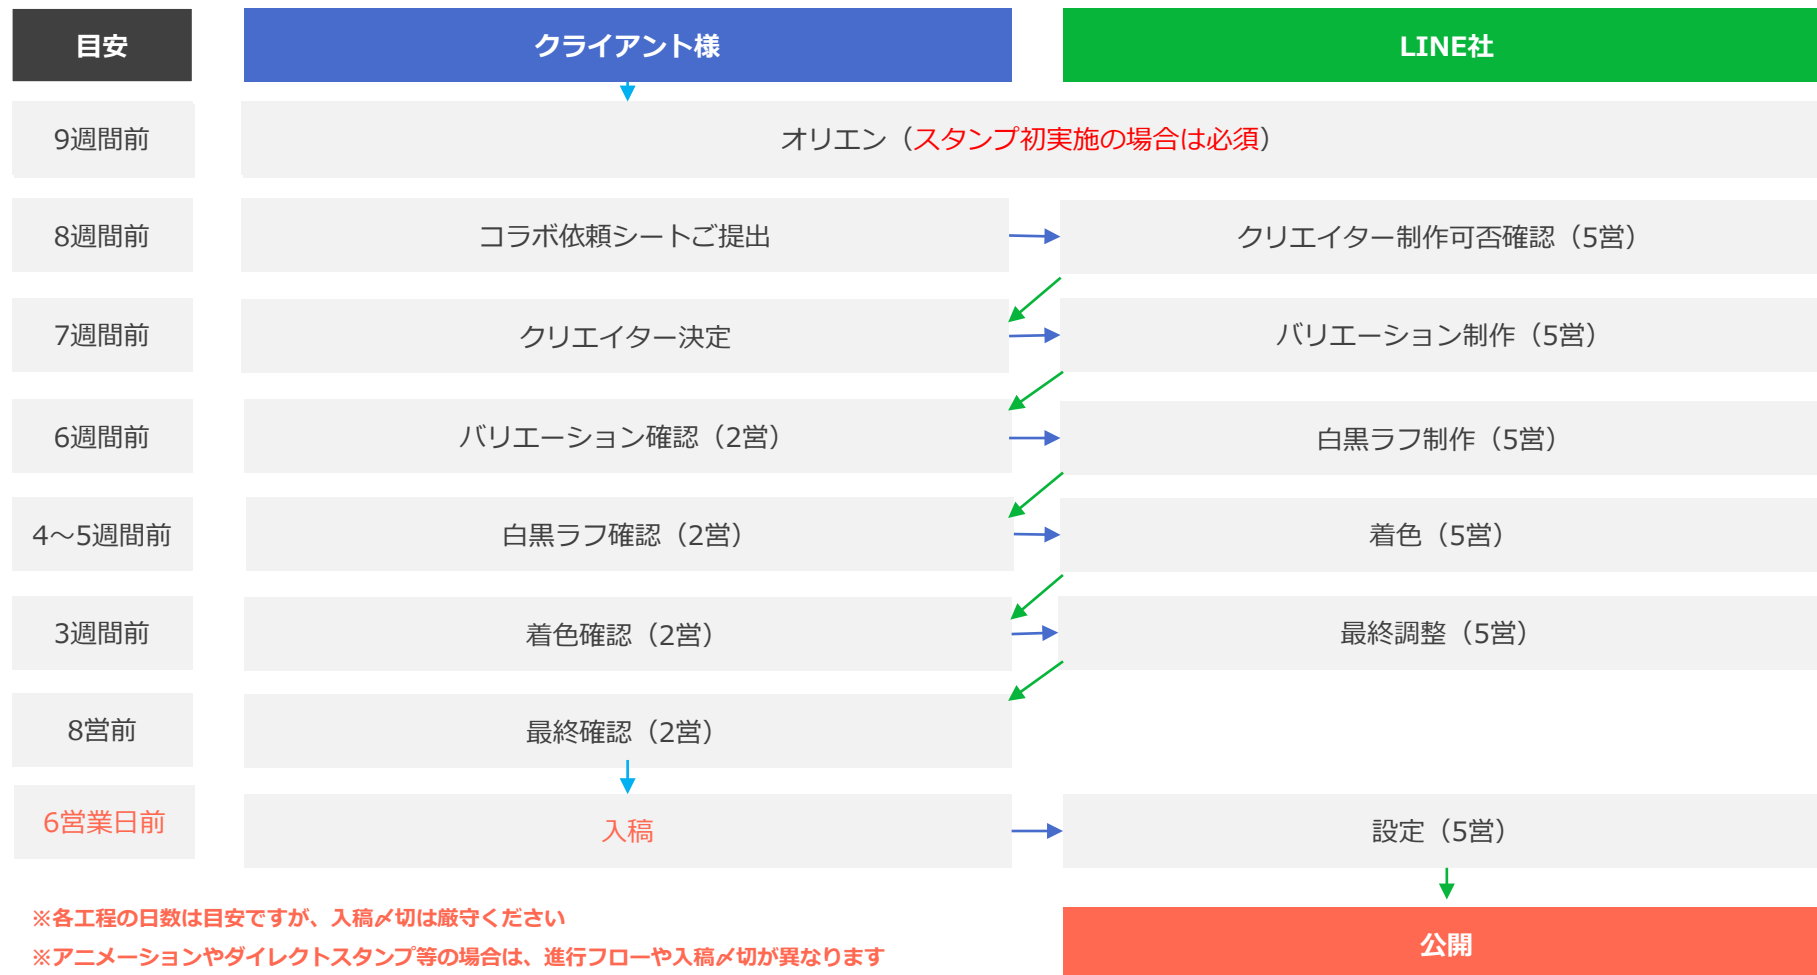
| 目安 | クライアント様 | LINE社 |
|---|---|---|
| 9週間前 | オリエン（スタンプ初実施の場合は必須） | |
| 8週間前 | コラボ依頼シートご提出 | クリエイター制作可否確認（5営） |
| 7週間前 | クリエイター決定 | バリエーション制作（5営） |
| 6週間前 | バリエーション確認（2営） | 白黒ラフ制作（5営） |
| 4～5週間前 | 白黒ラフ確認（2営） | 着色（5営） |
| 3週間前 | 着色確認（2営） | 最終調整（5営） |
| 8営前 | 最終確認（2営） | |
| 6営業日前 | 入稿 | 設定（5営） |
| | | 公開 |

※各工程の日数は目安ですが、入稿〆切は厳守ください
※アニメーションやダイレクトスタンプ等の場合は、進行フローや入稿〆切が異なります